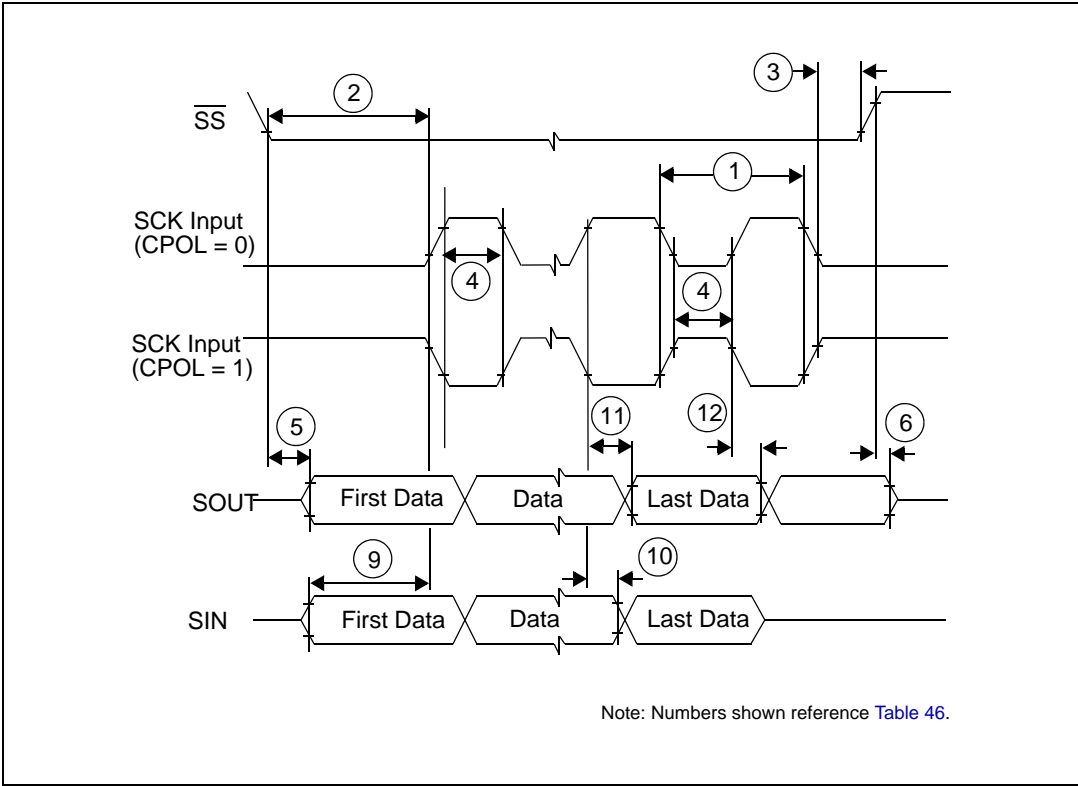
3

2

$\overline{SS}$

1

SCK Input
(CPOL = 0)

4

4

SCK Input
(CPOL = 1)

5

11

12

6

SOUT

First Data

Data

Last Data

9

10

SIN

First Data

Data

Last Data

Note: Numbers shown reference Table 46.